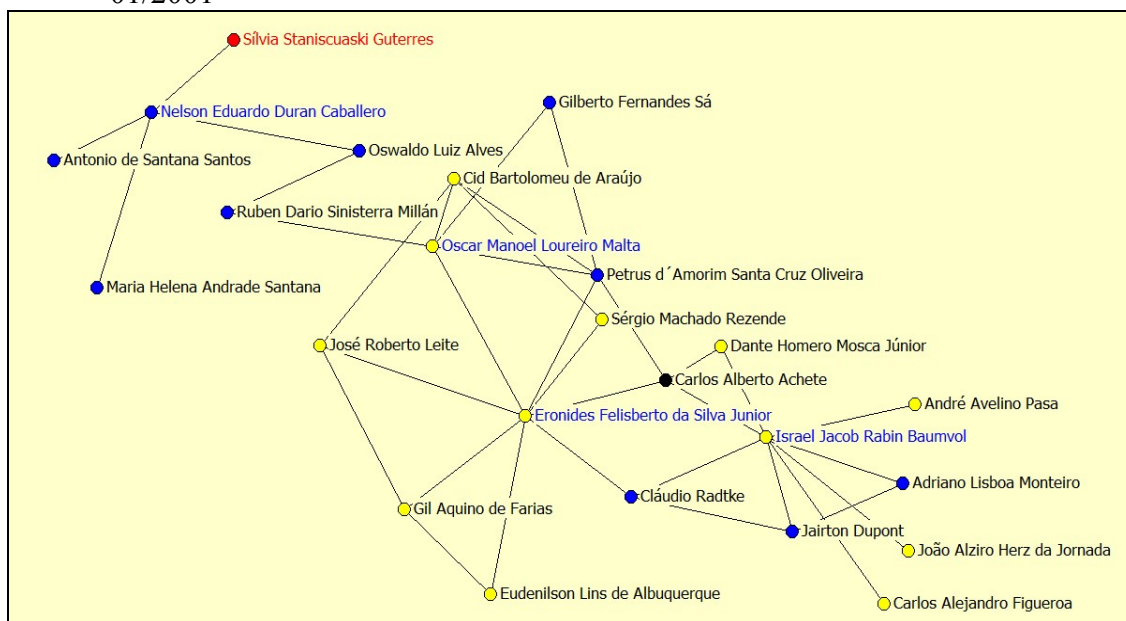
Sílvia Staniscuaski Guterres

Nelson Eduardo Duran Caballero

Gilberto Fernandes Sá

Antonio de Santana Santos

Oswaldo Luiz Alves

Cid Bartolomeu de Araújo

Ruben Dario Sinisterra Millán

Oscar Manoel Loureiro Malta

Petrus d´Amorim Santa Cruz Oliveira

Maria Helena Andrade Santana

Sérgio Machado Rezende

José Roberto Leite

Dante Homero Mosca Júnior

Carlos Alberto Achete

Eronides Felisberto da Silva Junior

André Avelino Pasa

Israel Jacob Rabin Baumvol

Adriano Lisboa Monteiro

Cláudio Radtke

Gil Aquino de Farias

Jairton Dupont

João Alziro Herz da Jornada

Eudenilson Lins de Albuquerque

Carlos Alejandro Figueroa